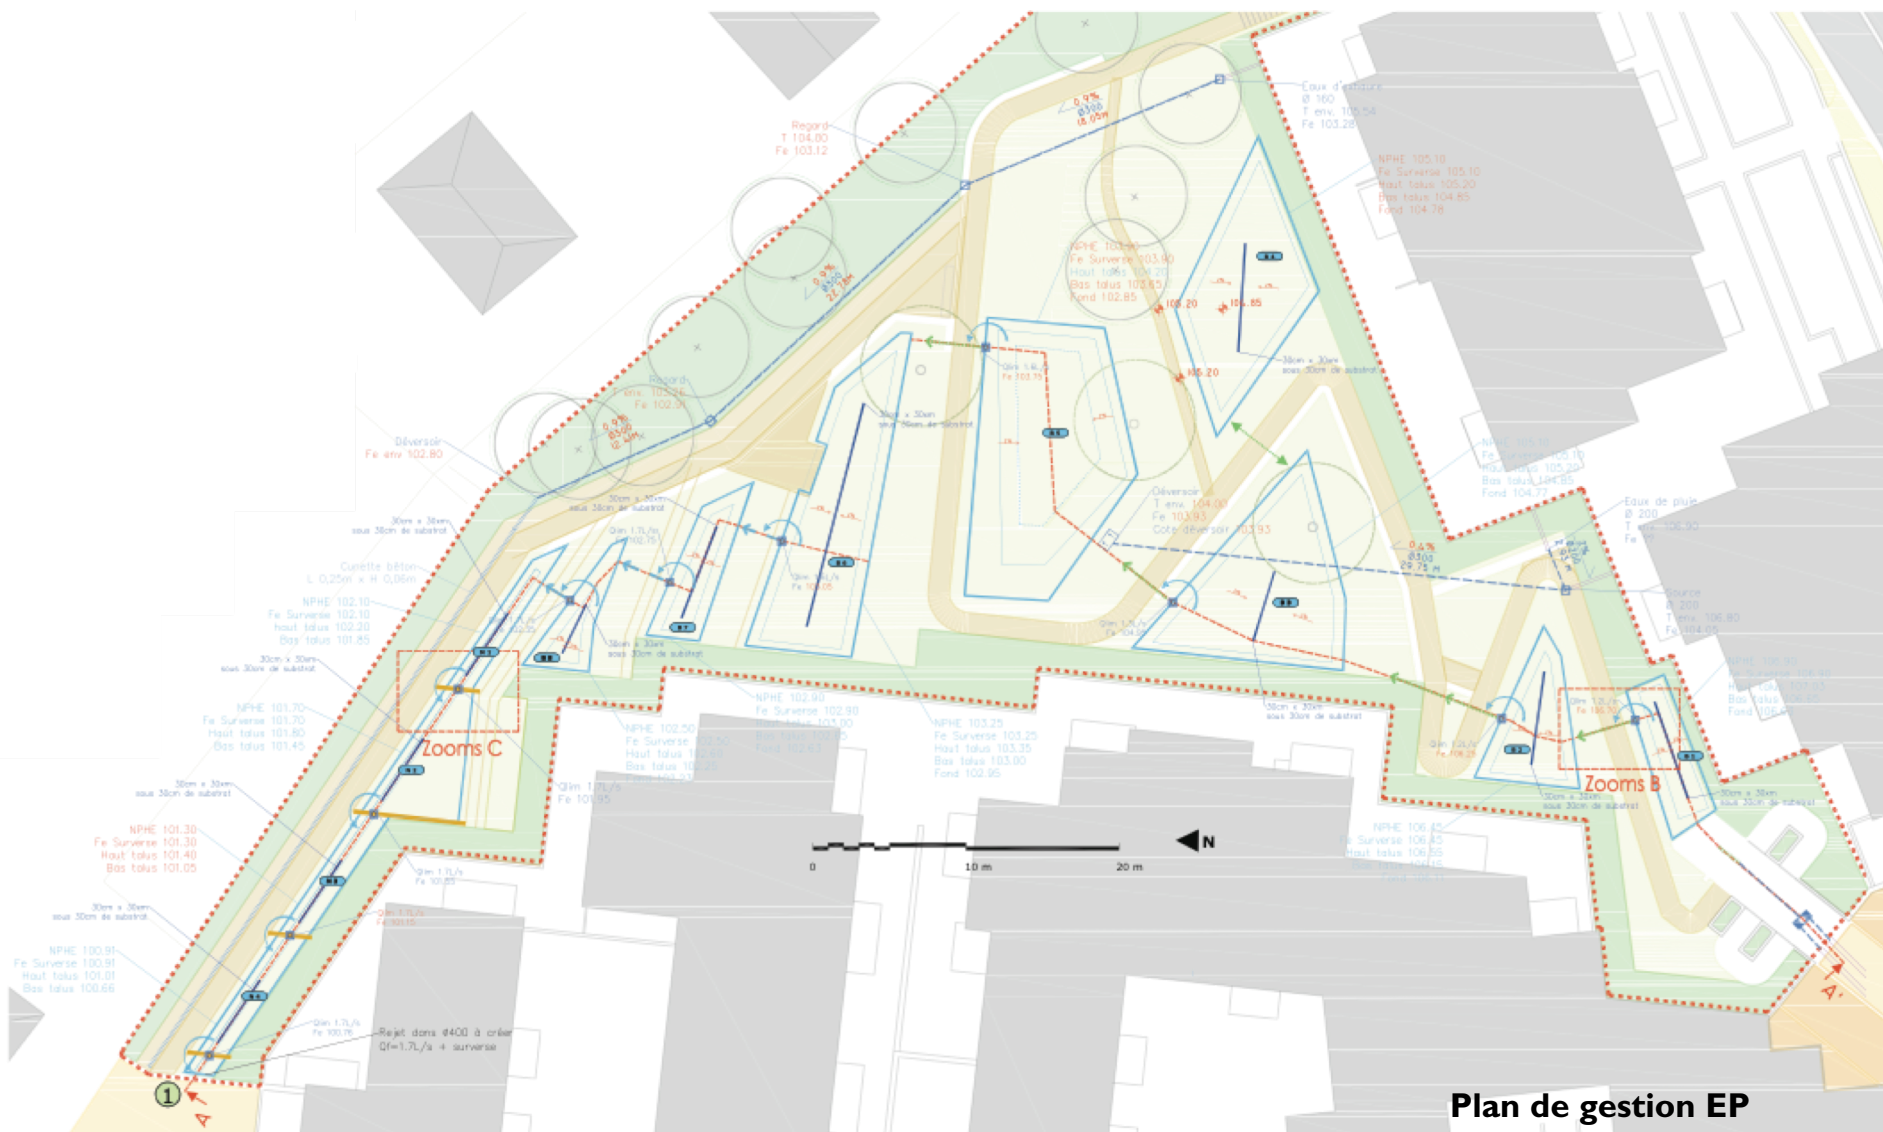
Regard
T 104.80
Fe 103.12

0.9%
Ø300
18.05m

Eaux d'exutoire
Ø 160
T env. 105.54
Fe 103.28

NPHE 105.10
Fe Surverse 105.10
Haut talus 105.20
Bas talus 104.85
Fond 104.78

0.9%
Ø300
28.78m

NPHE 103.90
Fe Surverse 103.90
Haut talus 104.20
Bas talus 103.85
Fond 102.85

105.20
104.85
105.20

Regard
T env. 103.26
Fe 102.91

0.9%
Ø300
12.43m

Déversoir
Fe env 102.80

30cm x 30cm
sous 30cm de substrat

30cm x 30cm
sous 30cm de substrat

30cm x 30cm
sous 30cm de substrat

30cm x 30cm
sous 30cm de substrat

Qlim 1.7L/s
Fe 102.75

Qlim 1.7L/s
Fe 103.15

Qlim 1.7L/s
Fe 102.80

NPHE 105.10
Fe Surverse 105.10
Haut talus 105.20
Bas talus 104.85
Fond 104.77

Eaux de pluie
Ø 200
T env. 106.90
Fe 106.

Déversoir
T env. 104.00
Fe 103.93
Cote déversoir 103.93

0.4%
Ø300
29.75 m

Source
Ø 200
T env. 106.80
Fe 104.05

Cunette béton
L 0.25m x H 0.06m

NPHE 102.10
Fe Surverse 102.10
haut talus 102.20
Bas talus 101.85

30cm x 30cm
sous 30cm de substrat

30cm x 30cm
sous 30cm de substrat

Qlim 1.7L/s
Fe 104.20

NPHE 106.90
Fe Surverse 106.90
Haut talus 107.00
Bas talus 106.65
Fond 106.45

NPHE 101.70
Fe Surverse 101.70
Haut talus 101.80
Bas talus 101.45

Zooms C

NPHE 102.90
Fe Surverse 102.90
Haut talus 103.00
Bas talus 102.65
Fond 102.41

NPHE 102.50
Fe Surverse 102.50
Haut talus 102.60
Bas talus 102.25
Fond 102.01

NPHE 103.25
Fe Surverse 103.25
Haut talus 103.35
Bas talus 103.00
Fond 102.95

30cm x 30cm
sous 30cm de substrat

Qlim 1.7L/s
Fe 106.00

Qlim 1.7L/s
Fe 106.25

Zooms B

30cm x 30cm
sous 30cm de substrat

30cm x 30cm
sous 30cm de substrat

Qlim 1.7L/s
Fe 101.95

30cm x 30cm
sous 30cm de substrat

NPHE 101.30
Fe Surverse 101.30
Haut talus 101.40
Bas talus 101.05

Qlim 1.7L/s
Fe 101.55

Qlim 1.7L/s
Fe 101.15

0
10 m
20 m
N

NPHE 106.45
Fe Surverse 106.45
Haut talus 106.55
Bas talus 106.20
Fond 106.00

30cm x 30cm
sous 30cm de substrat

NPHE 100.91
Fe Surverse 100.91
Haut talus 101.01
Bas talus 100.66

Qlim 1.7L/s
Fe 100.76

Rejet dans Ø400 à créer
Qf=1.7L/s + surverse

1
A
A'

Plan de gestion EP